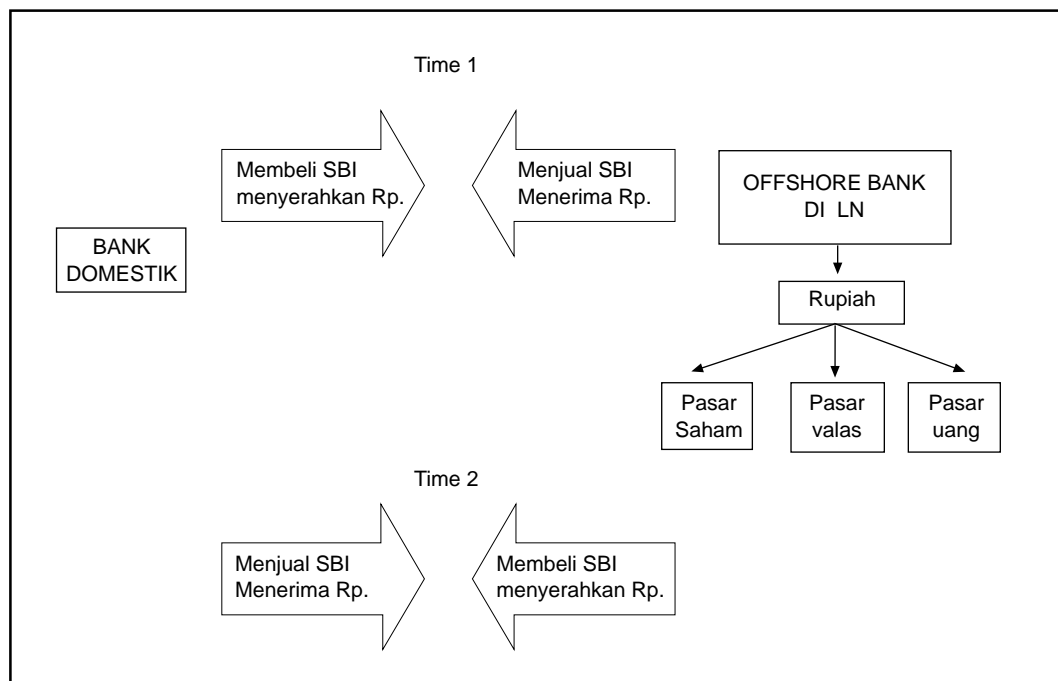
Time 1

Membeli SBI menyerahkan Rp.

Menjual SBI Menerima Rp.

OFFSHORE BANK DI LN

BANK DOMESTIK

Rupiah

Pasar Saham

Pasar valas

Pasar uang

Time 2

Menjual SBI Menerima Rp.

Membeli SBI menyerahkan Rp.